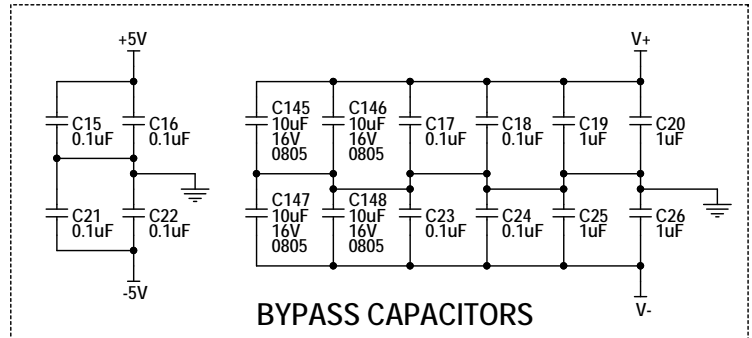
+5V

C15
0.1uF

C16
0.1uF

C21
0.1uF

C22
0.1uF

-5V

V+

C145
10uF
16V
0805

C146
10uF
16V
0805

C17
0.1uF

C18
0.1uF

C19
1uF

C20
1uF

C147
10uF
16V
0805

C148
10uF
16V
0805

C23
0.1uF

C24
0.1uF

C25
1uF

C26
1uF

V-

BYPASS CAPACITORS